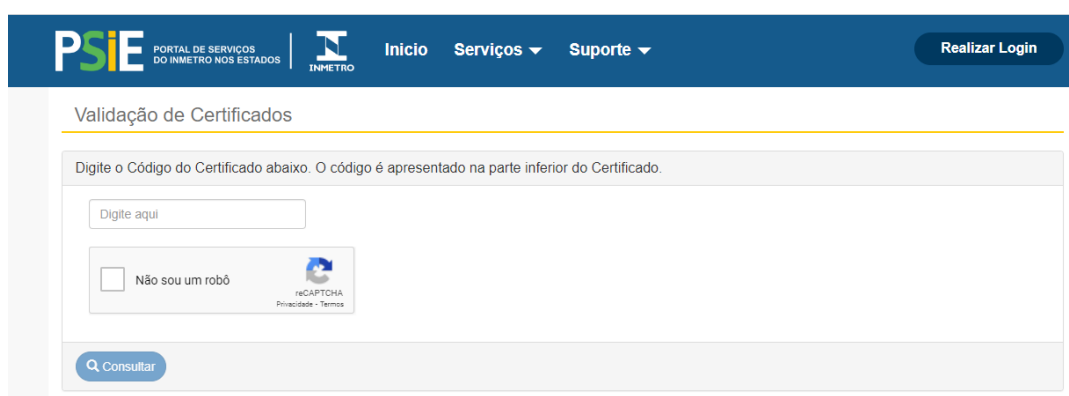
PSIE PORTAL DE SERVIÇOS DO INMETRO NOS ESTADOS

INMETRO

Inicio Serviços Suporte

Realizar Login

Validação de Certificados

Digite o Código do Certificado abaixo. O código é apresentado na parte inferior do Certificado.

Digite aqui

Não sou um robô

reCAPTCHA
Privacidade - Termos

Consultar